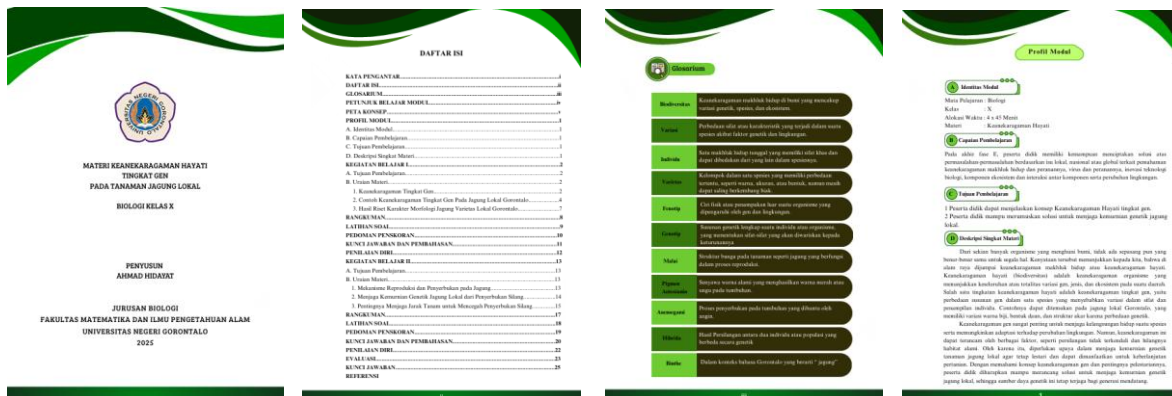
MATERI KEANEKARAGAMAN HAYATI
TINGKAT GEN
PADA TANAMAN JAGUNG LOKAL

BIOLOGI KELAS X

PENYUSUN
AHMAD HIDAYAT

JURUSAN BIOLOGI
FAKULTAS MATEMATIKA DAN ILMU PENGETAHUAN ALAM
UNIVERSITAS NEGERI GORONTALO
2025

DAFTAR ISI

KATA PENGANTAR ....i
DAFTAR ISI ....ii
GLOSARIUM ....iii
PETUNJUK BELAJAR MODUL ....iv
PETA KONSEP ....v
PROFIL MODUL ....1
A. Identitas Modul ....1
B. Capaian Pembelajaran ....1
C. Tujuan Pembelajaran ....1
D. Deskripsi Singkat Materi ....1
KEGIATAN BELAJAR I ....2
A. Tujuan Pembelajaran ....2
B. Uraian Materi ....2
1. Keanekaragaman Tingkat Gen ....2
2. Contoh Keanekaragaman Tingkat Gen Pada Jagung Lokal Gorontalo ....4
3. Hasil Riset Karakter Morfologi Jagung Varietas Lokal Gorontalo ....7
RANGKUMAN ....8
LATIHAN SOAL ....9
PEDOMAN PENSKORAN ....10
KUNCI JAWABAN DAN PEMBAHASAN ....11
PENILAIAN DIRI ....12
KEGIATAN BELAJAR II ....13
A. Tujuan Pembelajaran ....13
B. Uraian Materi ....13
1. Mekanisme Reproduksi dan Penyerbukan pada Jagung ....13
2. Menjaga Kemurnian Genetik Jagung Lokal dari Penyerbukan Silang ....14
3. Pentingnya Menjaga Jarak Tanam untuk Mencegah Penyerbukan Silang ....15
RANGKUMAN ....17
LATIHAN SOAL ....18
PEDOMAN PENSKORAN ....19
KUNCI JAWABAN DAN PEMBAHASAN ....20
PENILAIAN DIRI ....22
EVALUASI ....23
KUNCI JAWABAN ....25
REFERENSI

Glosarium

| | |
|---|---|
| Biodiversitas | Keanekaragaman makhluk hidup di bumi yang mencakup variasi genetik, spesies, dan ekosistem. |
| Variasi | Perbedaan sifat atau karakteristik yang terjadi dalam suatu spesies akibat faktor genetik dan lingkungan. |
| Individu | Satu makhluk hidup tunggal yang memiliki sifat khas dan dapat dibedakan dari yang lain dalam spesiesnya. |
| Varietas | Kelompok dalam satu spesies yang memiliki perbedaan tertentu, seperti warna, ukuran, atau bentuk, namun masih dapat saling berkembang biak. |
| Fenotip | Ciri fisik atau penampakan luar suatu organisme yang dipengaruhi oleh gen dan lingkungan. |
| Genotip | Susunan genetik lengkap suatu individu atau organisme, yang menentukan sifat-sifat yang akan diwariskan kepada keturunannya. |
| Malai | Struktur bunga pada tanaman seperti jagung yang berfungsi dalam proses reproduksi. |
| Pigmen Antosianin | Senyawa warna alami yang memberikan warna merah atau ungu pada tumbuhan. |
| Anemogami | Proses penyerbukan pada tumbuhan yang dibantu oleh angin. |
| Hibrida | Hasil Persilangan antara dua individu atau populasi yang berbeda secara genetik |
| Binthe | Dalam konteks bahasa Gorontalo yang berarti " jagung" |

Profil Modul

Identitas Modul
Mata Pelajaran : Biologi
Kelas : X
Alokasi Waktu : 4 x 45 Menit
Materi : Keanekaragaman Hayati

Capaian Pembelajaran
Pada akhir fase E, peserta didik memiliki kemampuan menciptakan solusi atas permasalahan-permasalahan berdasarkan isu lokal, nasional atau global terkait pemahaman keanekaragaman makhluk hidup dan peranannya, virus dan peranannya, inovasi teknologi biologi, komponen ekosistem dan interaksi antar komponen serta perubahan lingkungan.

Tujuan Pembelajaran
1 Peserta didik dapat menjelaskan konsep Keanekaragaman Hayati tingkat gen.
2 Peserta didik mampu merumuskan solusi untuk menjaga kemurnian genetik jagung lokal.

Deskripsi Singkat Materi
Dari sekian banyak organisme yang menghuni bumi, tidak ada sepasang pun yang benar-benar sama untuk segala hal. Kenyataan tersebut menunjukkan kepada kita, bahwa di alam raya dijumpai keanekaragaman makhluk hidup atau keanekaragaman hayati. Keanekaragaman hayati (biodiversitas) adalah keanekaragaman organisme yang menunjukkan keseluruhan atau totalitas variasi gen, jenis, dan ekosistem pada suatu daerah. Salah satu tingkatan keanekaragaman hayati adalah keanekaragaman tingkat gen, yaitu perbedaan susunan gen dalam satu spesies yang menyebabkan variasi dalam sifat dan penampilan individu. Contohnya dapat ditemukan pada jagung lokal Gorontalo, yang memiliki variasi warna biji, bentuk daun, dan struktur akar karena perbedaan genetik.
Keanekaragaman gen sangat penting untuk menjaga kelangsungan hidup suatu spesies serta memungkinkan adaptasi terhadap perubahan lingkungan. Namun, keanekaragaman ini dapat terancam oleh berbagai faktor, seperti penyilangan tidak terkendali dan hilangnya habitat alami. Oleh karena itu, diperlukan upaya dalam menjaga kemurnian genetik tanaman jagung lokal agar tetap lestari dan dapat dimanfaatkan untuk keberlanjutan pertanian. Dengan memahami konsep keanekaragaman gen dan pentingnya pelestariannya, peserta didik diharapkan mampu merancang solusi untuk menjaga kemurnian genetik jagung lokal, sehingga sumber daya genetik ini tetap terjaga bagi generasi mendatang.

1